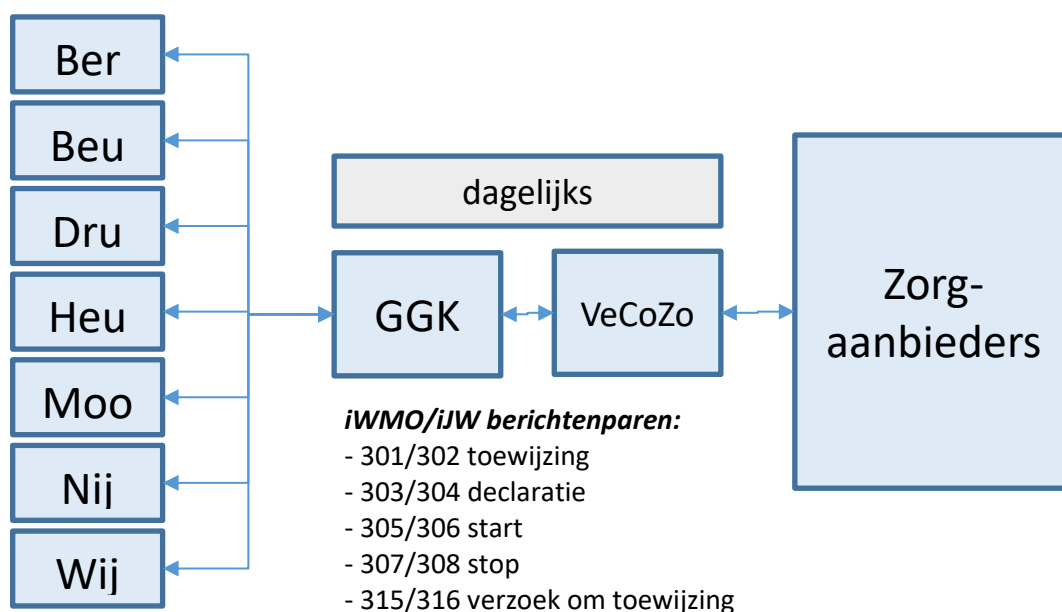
Ber

Beu

Dru

Heu

Moo

Nij

Wij

dagelijks

GGK

VeCoZo

Zorg-aanbieders

***iWMO/iJW berichtenparen:***
- 301/302 toewijzing
- 303/304 declaratie
- 305/306 start
- 307/308 stop
- 315/316 verzoek om toewijzing